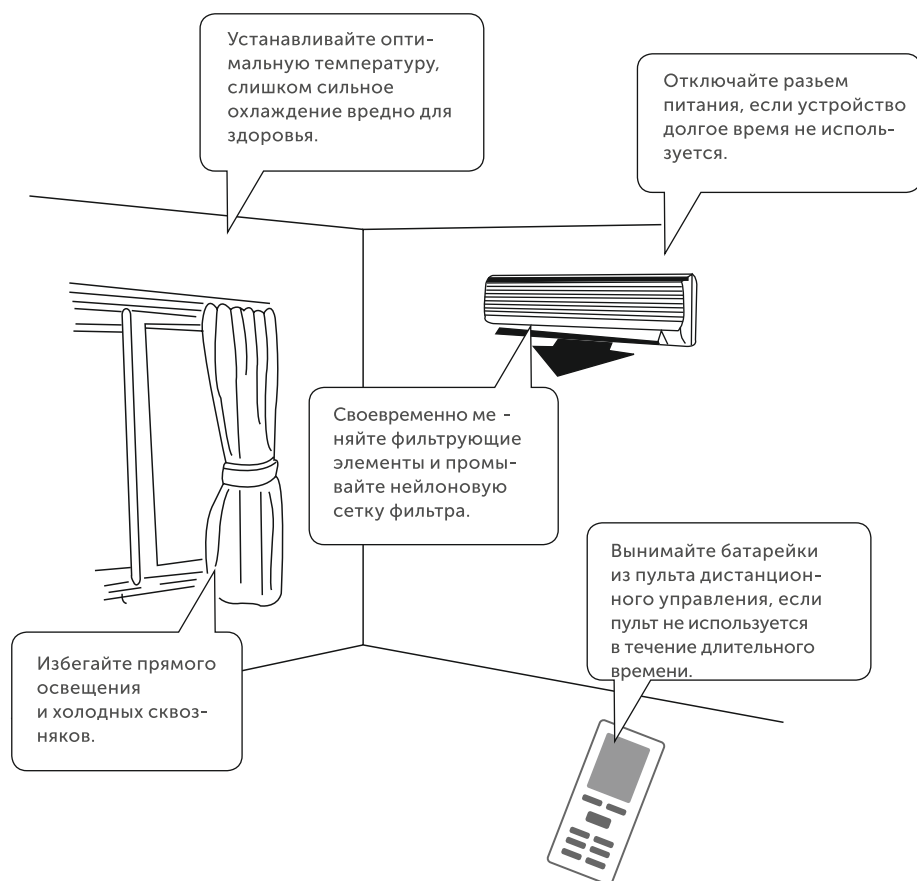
Устанавливайте оптимальную температуру, слишком сильное охлаждение вредно для здоровья.

Отключайте разьем питания, если устройство долгое время не используется.

Своевременно меняйте фильтрующие элементы и промывайте нейлоновую сетку фильтра.

Вынимайте батарейки из пульта дистанционного управления, если пульт не используется в течение длительного времени.

Избегайте прямого освещения и холодных сквозняков.